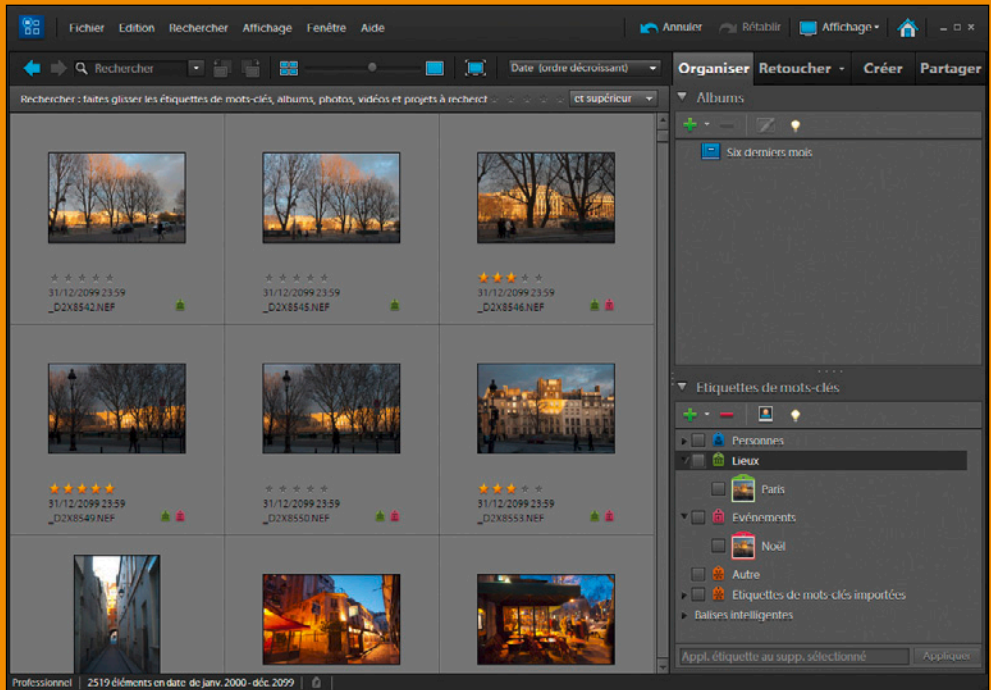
Fichier Edition Rechercher Affichage Fenêtre Aide

Annuler Rétablir Affichage

Rechercher

Date (ordre décroissant)

Organiser Retoucher Créer Partager

Rechercher : faites glisser les étiquettes de mots-clés, albums, photos, vidéos et projets à recherct

et supérieur

31/12/2099 23:59
_D2X8542.NEF

31/12/2099 23:59
_D2X8545.NEF

31/12/2099 23:59
_D2X8546.NEF

31/12/2099 23:59
_D2X8549.NEF

31/12/2099 23:59
_D2X8550.NEF

31/12/2099 23:59
_D2X8553.NEF

Albums

Six derniers mois

Etiquettes de mots-clés

Personnes

Lieux

Paris

Evénements

Noël

Autre

Etiquettes de mots-clés importées

Balises intelligentes

Appl. étiquette au supp. sélectionné

Appliquer

Professionnel 2519 éléments en date de janv. 2000 - déc. 2099